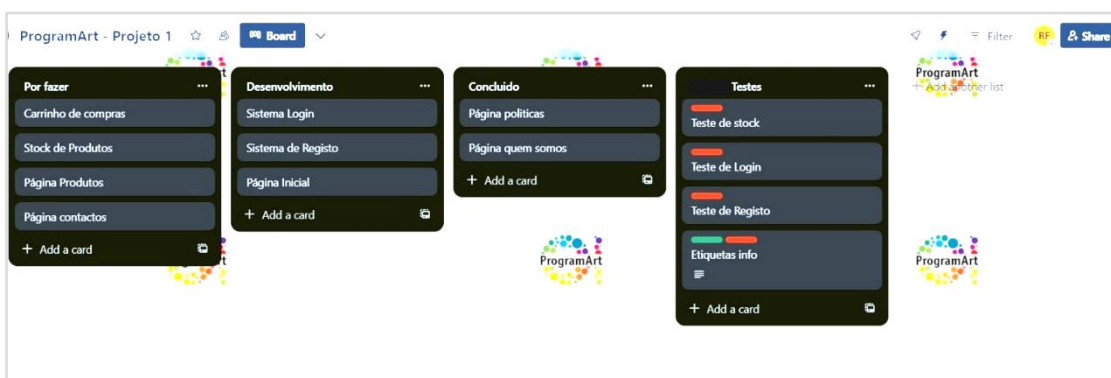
ProgramArt - Projeto 1 ☆ Board Filter RF Share

Por fazer
Carrinho de compras
Stock de Produtos
Página Produtos
Página contactos
+ Add a card

Desenvolvimento
Sistema Login
Sistema de Registo
Página Inicial
+ Add a card

Concluido
Página politicas
Página quem somos
+ Add a card

Testes
Teste de stock
Teste de Login
Teste de Registo
Etiquetas info
+ Add a card

+ Add another list

ProgramArt
ProgramArt
ProgramArt
ProgramArt